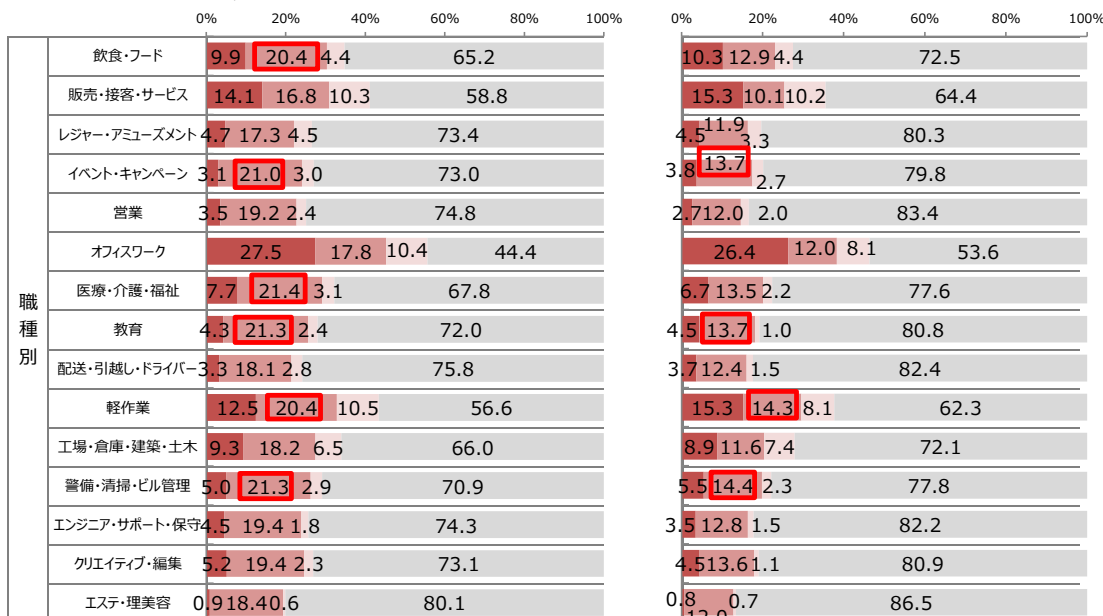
0% 20% 40% 60% 80% 100%

0% 20% 40% 60% 80% 100%

職種別

| | | | | | | | | |
|---|---|---|---|---|---|---|---|---|
| 飲食・フード | 9.9 | 20.4 | 4.4 | 65.2 | 10.3 | 12.9 | 4.4 | 72.5 |
| 販売・接客・サービス | 14.1 | 16.8 | 10.3 | 58.8 | 15.3 | 10.1 | 10.2 | 64.4 |
| レジャー・アミューズメント | 4.7 | 17.3 | 4.5 | 73.4 | 4.5 | 11.9 | 3.3 | 80.3 |
| イベント・キャンペーン | 3.1 | 21.0 | 3.0 | 73.0 | 3.8 | 13.7 | 2.7 | 79.8 |
| 営業 | 3.5 | 19.2 | 2.4 | 74.8 | 2.7 | 12.0 | 2.0 | 83.4 |
| オフィスワーク | 27.5 | 17.8 | 10.4 | 44.4 | 26.4 | 12.0 | 8.1 | 53.6 |
| 医療・介護・福祉 | 7.7 | 21.4 | 3.1 | 67.8 | 6.7 | 13.5 | 2.2 | 77.6 |
| 教育 | 4.3 | 21.3 | 2.4 | 72.0 | 4.5 | 13.7 | 1.0 | 80.8 |
| 配送・引越し・ドライバー | 3.3 | 18.1 | 2.8 | 75.8 | 3.7 | 12.4 | 1.5 | 82.4 |
| 軽作業 | 12.5 | 20.4 | 10.5 | 56.6 | 15.3 | 14.3 | 8.1 | 62.3 |
| 工場・倉庫・建築・土木 | 9.3 | 18.2 | 6.5 | 66.0 | 8.9 | 11.6 | 7.4 | 72.1 |
| 警備・清掃・ビル管理 | 5.0 | 21.3 | 2.9 | 70.9 | 5.5 | 14.4 | 2.3 | 77.8 |
| エンジニア・サポート・保守 | 4.5 | 19.4 | 1.8 | 74.3 | 3.5 | 12.8 | 1.5 | 82.2 |
| クリエイティブ・編集 | 5.2 | 19.4 | 2.3 | 73.1 | 4.5 | 13.6 | 1.1 | 80.9 |
| エステ・理美容 | 0.9 | 18.4 | 0.6 | 80.1 | 0.8 | 12.0 | 0.7 | 86.5 |